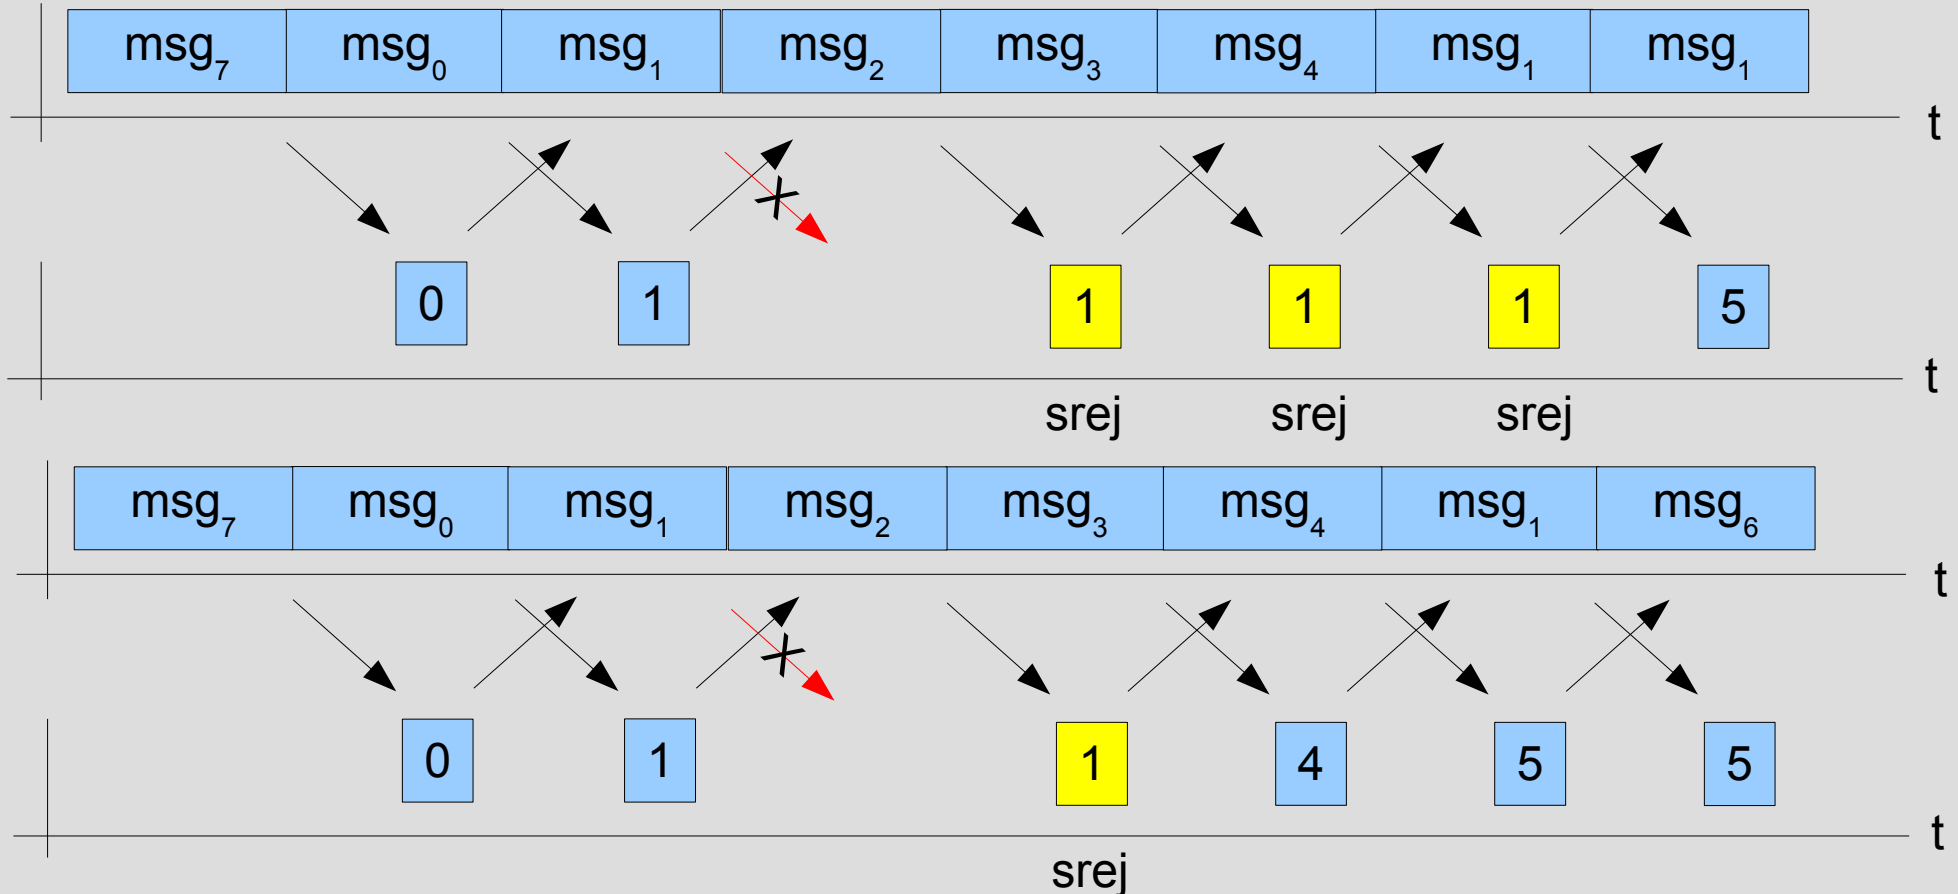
| $msg_7$ | $msg_0$ | $msg_1$ | $msg_2$ | $msg_3$ | $msg_4$ | $msg_1$ | $msg_1$ |
|---|---|---|---|---|---|---|---|

t

0 1 1 1 1 5

t

srej srej srej

| $msg_7$ | $msg_0$ | $msg_1$ | $msg_2$ | $msg_3$ | $msg_4$ | $msg_1$ | $msg_6$ |
|---|---|---|---|---|---|---|---|

t

0 1 1 4 5 5

t

srej